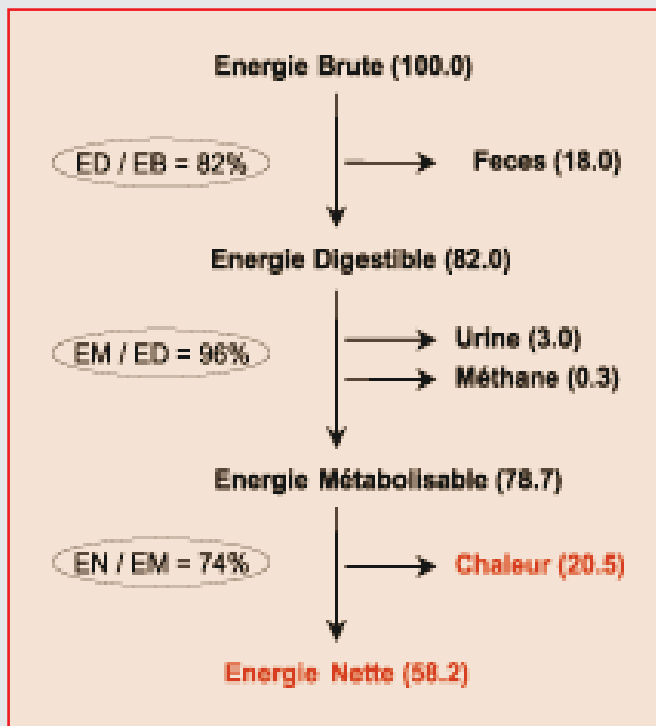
Energie Brute (100.0)

ED / EB = 82%

Feces (18.0)

Energie Digestible (82.0)

EM / ED = 96%

Urine (3.0)

Méthane (0.3)

Energie Métabolisable (78.7)

EN / EM = 74%

Chaleur (20.5)

Energie Nette (58.2)